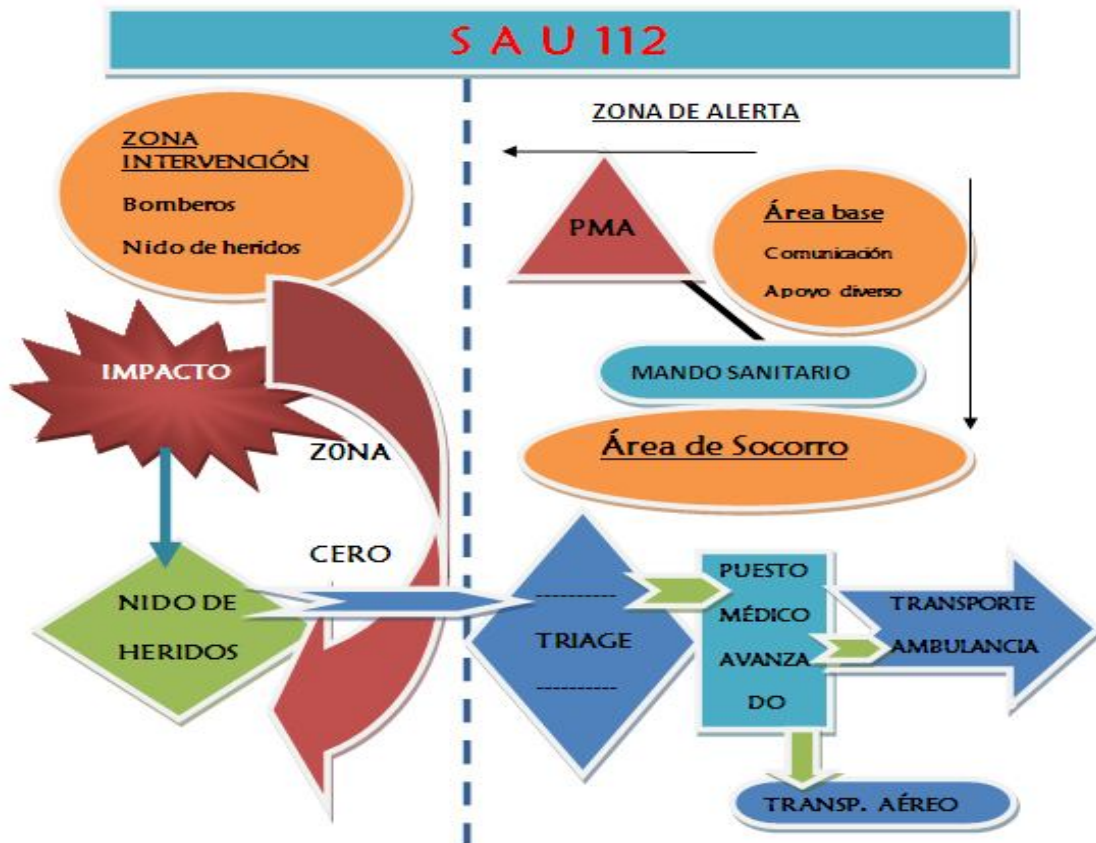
S A U 112

ZONA DE ALERTA

ZONA INTERVENCIÓN

Bomberos

Nido de heridos

PMA

Área base

Comunicación

Apoyo diverso

MANDO SANITARIO

IMPACTO

ZONA

Área de Socorro

CERO

NIDO DE HERIDOS

----------
TRIAGE
----------

PUESTO MÉDICO AVANZADO

TRANSPORTE AMBULANCIA

TRANSP. AÉREO